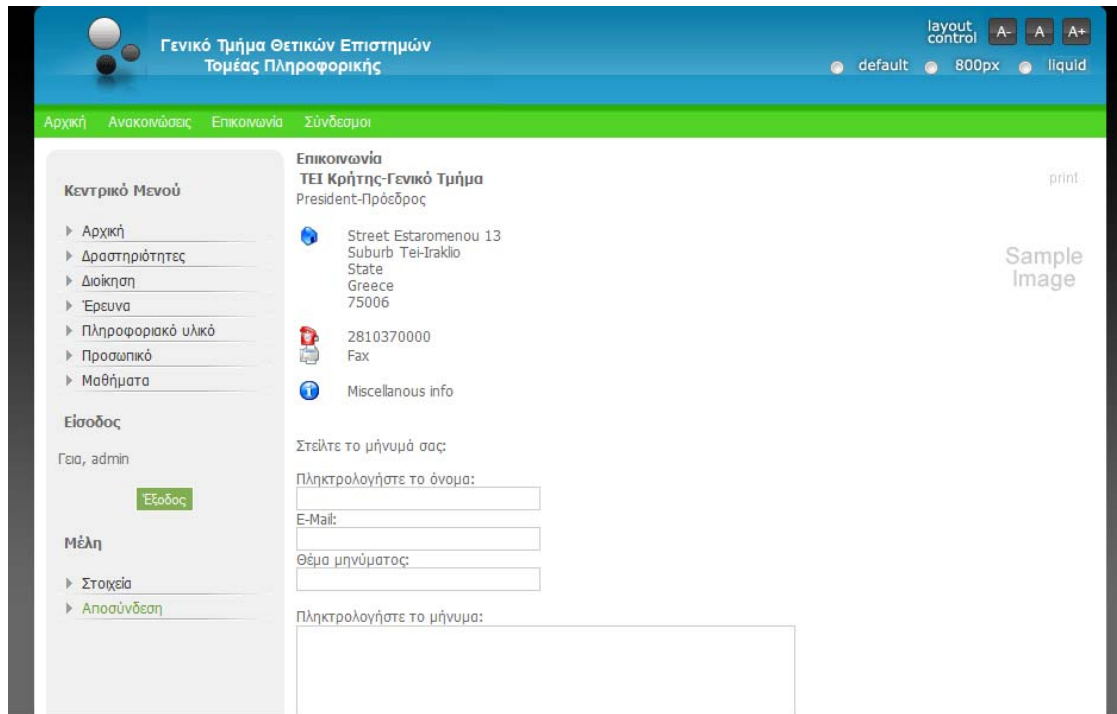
Γενικό Τμήμα Θετικών Επιστημών
Τομέας Πληροφορικής

layout control A- A A+
default 800px liquid

Αρχική Ανακοινώσεις Επικοινωνία Σύνδεσμοι

Κεντρικό Μενού

Αρχική
Δραστηριότητες
Διοίκηση
Έρευνα
Πληροφοριακό υλικό
Προσωπικό
Μαθήματα

Είσοδος

Γεια, admin

Έξοδος

Μέλη

Στοιχεία
Αποσύνδεση

Επικοινωνία
ΤΕΙ Κρήτης-Γενικό Τμήμα
President-Πρόεδρος

print

Street Estaromenou 13
Suburb Tei-Iraklio
State
Greece
75006

Sample Image

2810370000
Fax

Miscellanous info

Στείλτε το μήνυμά σας:

Πληκτρολογήστε το όνομα:

E-Mail:

Θέμα μηνύματος:

Πληκτρολογήστε το μήνυμα: